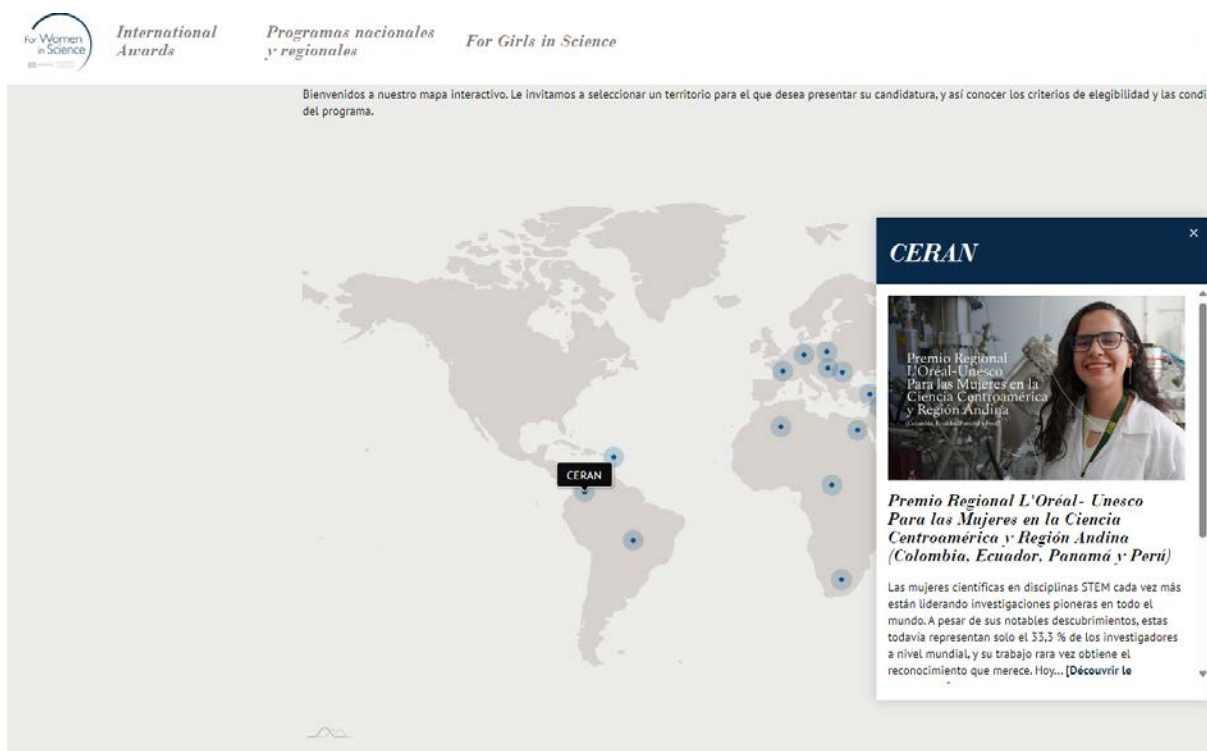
For Women in Science

International Awards

Programas nacionales y regionales

For Girls in Science

Bienvenidos a nuestro mapa interactivo. Le invitamos a seleccionar un territorio para el que desea presentar su candidatura, y así conocer los criterios de elegibilidad y las condi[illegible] del programa.

CERAN

CERAN

×

Premio Regional L'Oréal-Unesco Para las Mujeres en la Ciencia Centroamérica y Región Andina

(Colombia, Ecuador, Panamá y Perú)

Premio Regional L'Oréal- Unesco Para las Mujeres en la Ciencia Centroamérica y Región Andina (Colombia, Ecuador, Panamá y Perú)

Las mujeres científicas en disciplinas STEM cada vez más están liderando investigaciones pioneras en todo el mundo. A pesar de sus notables descubrimientos, estas todavia representan solo el 33,3 % de los investigadores a nivel mundial, y su trabajo rara vez obtiene el reconocimiento que merece. Hoy... [Découvrir le